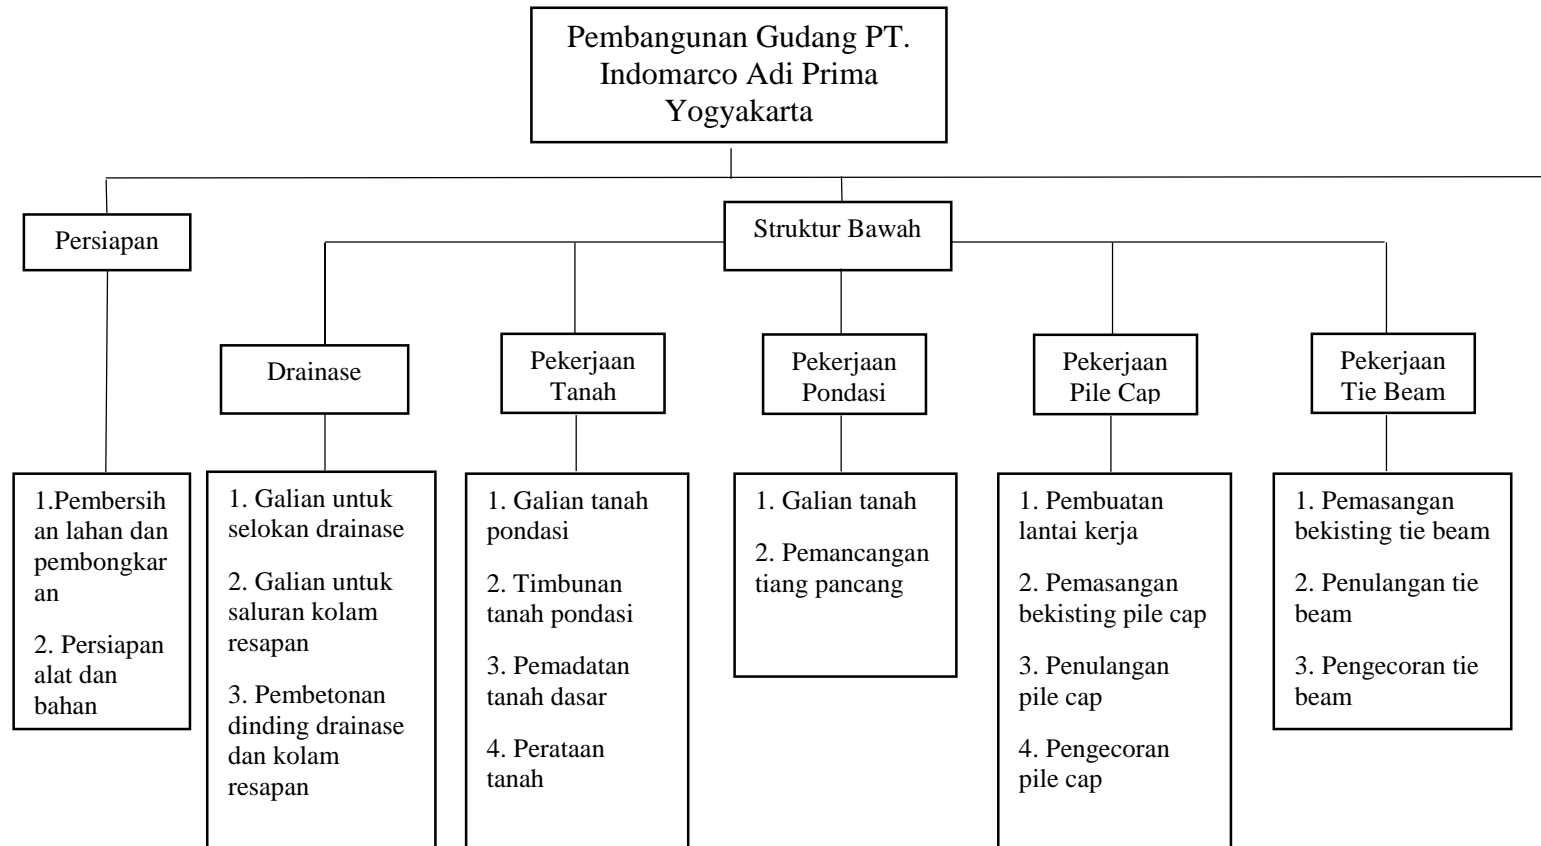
Pembangunan Gudang PT. Indomarco Adi Prima Yogyakarta

Persiapan

Struktur Bawah

Drainase

Pekerjaan Tanah

Pekerjaan Pondasi

Pekerjaan Pile Cap

Pekerjaan Tie Beam

1.Pembersihan lahan dan pembongkaran

2. Persiapan alat dan bahan

1. Galian untuk selokan drainase

2. Galian untuk saluran kolam resapan

3. Pembetonan dinding drainase dan kolam resapan

1. Galian tanah pondasi

2. Timbunan tanah pondasi

3. Pemadatan tanah dasar

4. Perataan tanah

1. Galian tanah

2. Pemancangan tiang pancang

1. Pembuatan lantai kerja

2. Pemasangan bekisting pile cap

3. Penulangan pile cap

4. Pengecoran pile cap

1. Pemasangan bekisting tie beam

2. Penulangan tie beam

3. Pengecoran tie beam